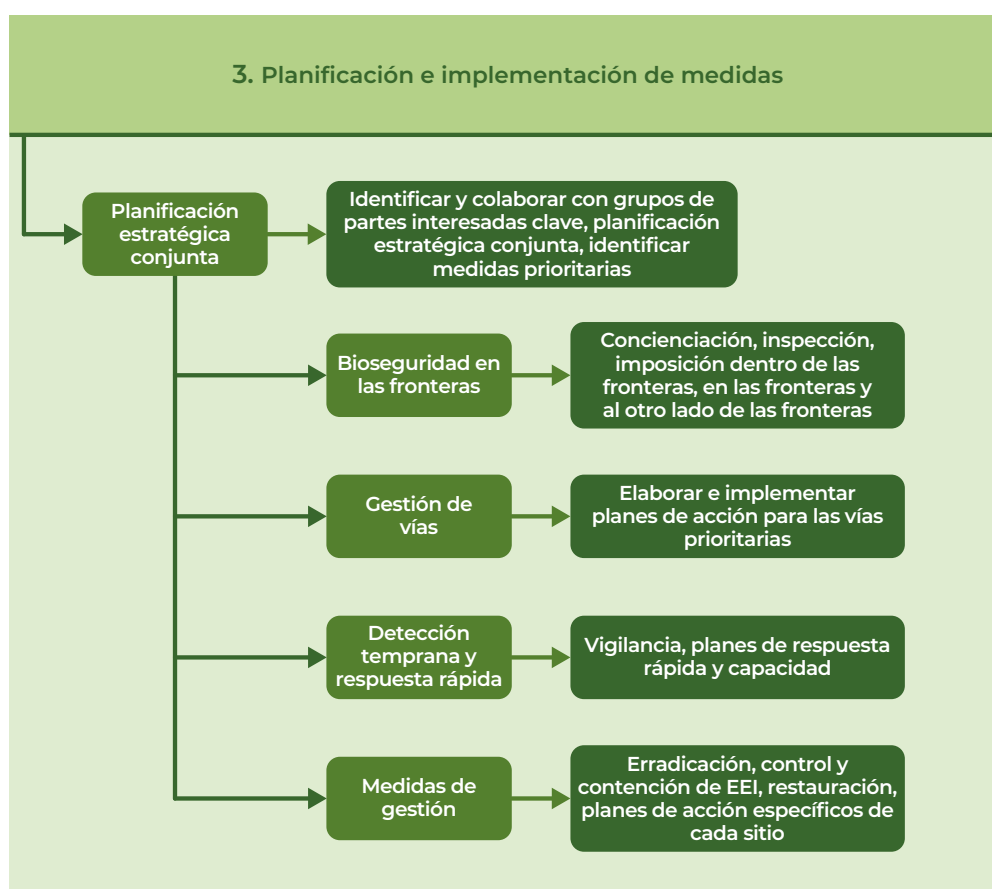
3. Planificación e implementación de medidas

Planificación estratégica conjunta

Identificar y colaborar con grupos de partes interesadas clave, planificación estratégica conjunta, identificar medidas prioritarias

Bioseguridad en las fronteras

Concienciación, inspección, imposición dentro de las fronteras, en las fronteras y al otro lado de las fronteras

Gestión de vías

Elaborar e implementar planes de acción para las vías prioritarias

Detección temprana y respuesta rápida

Vigilancia, planes de respuesta rápida y capacidad

Medidas de gestión

Erradicación, control y contención de EEI, restauración, planes de acción específicos de cada sitio